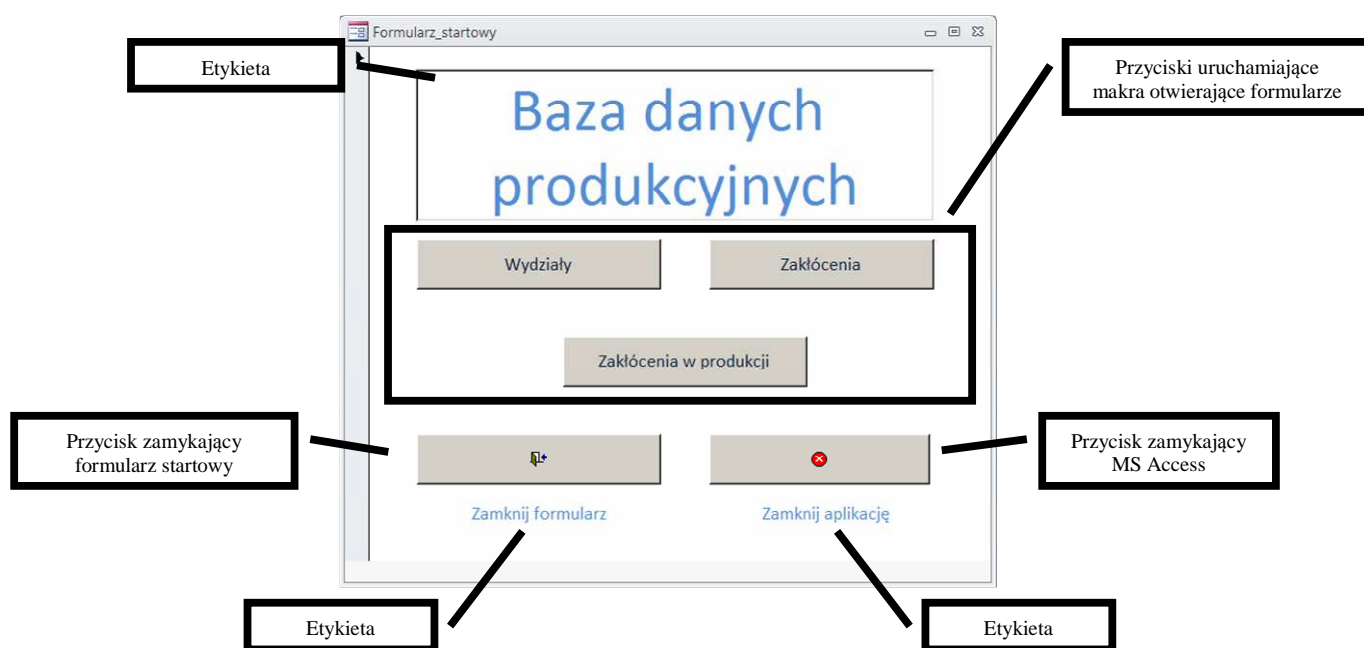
Formularz_startowy

Etykieta

Baza danych produkcyjnych

Przyciski uruchamiające makra otwierające formularze

Wydziały

Zakłócenia

Zakłócenia w produkcji

Przycisk zamykający formularz startowy

Przycisk zamykający MS Access

Zamknij formularz

Zamknij aplikację

Etykieta

Etykieta